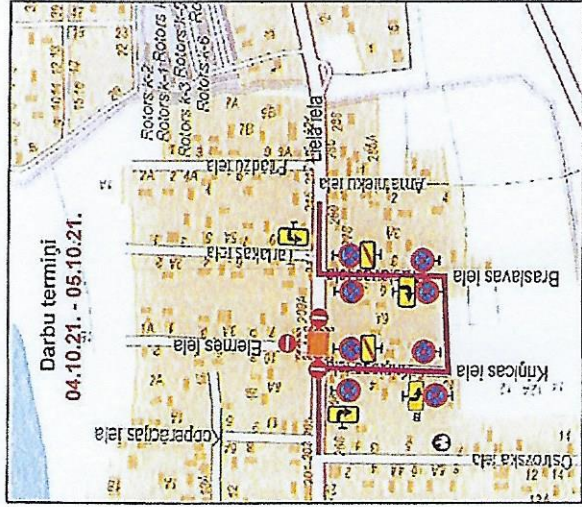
Darbu termiņi
04.10.21. - 05.10.21.

Lielā iela
Amatnieku iela
Prūdzu iela
Tarbakas iela
Elernes iela
Kooperācijas iela
Braslavas iela
Krņicas iela
Ostrovska iela
Rotors k-2
Rotors k-1
Rotors k-3
Rotors k-6